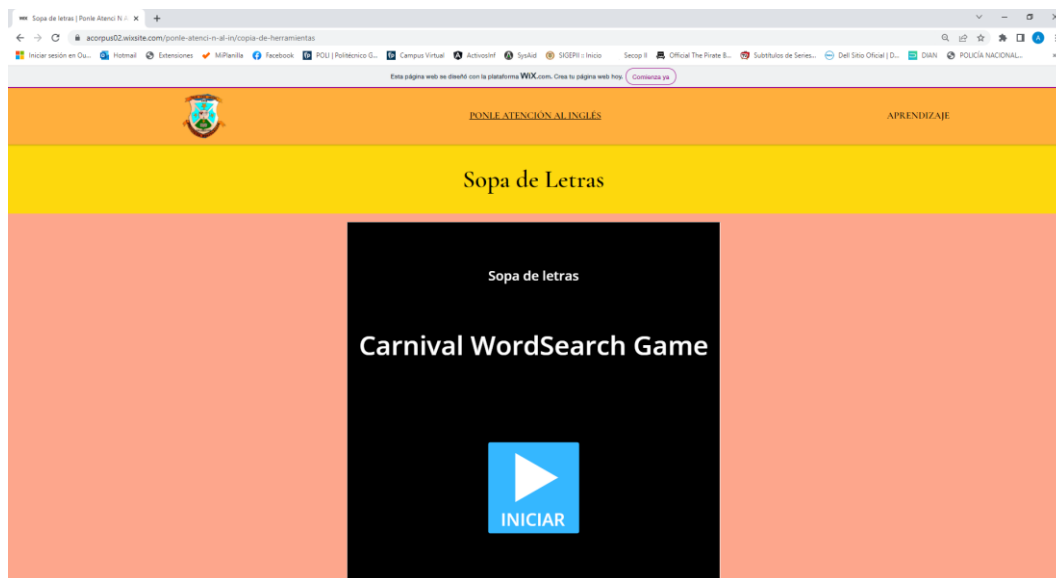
Sopa de letras | Ponle Atenci N A ×  +

acorpus02.wixsite.com/ponle-atenci-n-al-in/copia-de-herramientas

Iniciar sesión en Ou... Hotmail Extensiones MiPlanilla Facebook POLI | Politécnico G... Campus Virtual ActivosInf SysAid SIGEP II Inicio Secop II Official The Pirate B... Subtitulos de Series... Del Sitio Oficial | D... DIAN POLICÍA NACIONAL...

Esta página web se diseñó con la plataforma WIX.com. Crea tu página web hoy. Comienza ya

PONLE ATENCIÓN AL INGLÉS

APRENDIZAJE

Sopa de Letras

Sopa de letras

Carnival WordSearch Game

INICIAR